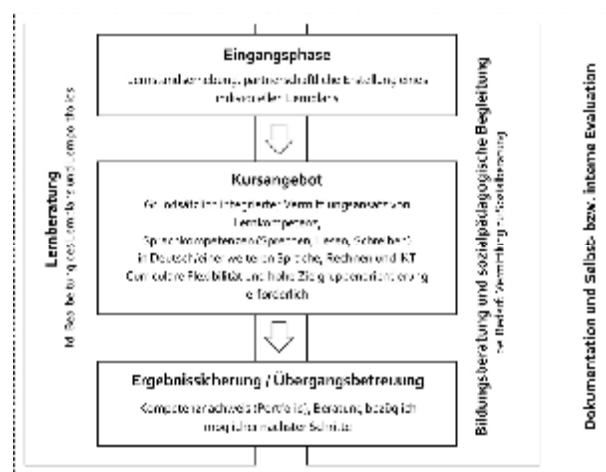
Eingangsphase

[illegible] partnerschaftliche Erstellung eines individuellen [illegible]

Kursangebot

Grundsätzlich integrierte Vermittlungsansatz von Lernkompetenz, Sprachkompetenzen (Sprechen, Lesen, Schreiben) in Deutsch/einer weiteren Sprache, Rechnen und IKT. Curriculare Flexibilität und hohe Zielgruppenorientierung erforderlich

Ergebnissicherung / Übergangsbetreuung

Kompetenznachweis (Portfolio), Beratung, bezüglich möglicher nächster Schritte

Lernberatung
Ist Bestandteil des Lernprozesses und Kompetenz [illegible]

Bildungsberatung und sozialpädagogische Begleitung
bei Bedarf: Vermittlung zu Sozialberatung

Dokumentation und Selbst- bzw. interne Evaluation